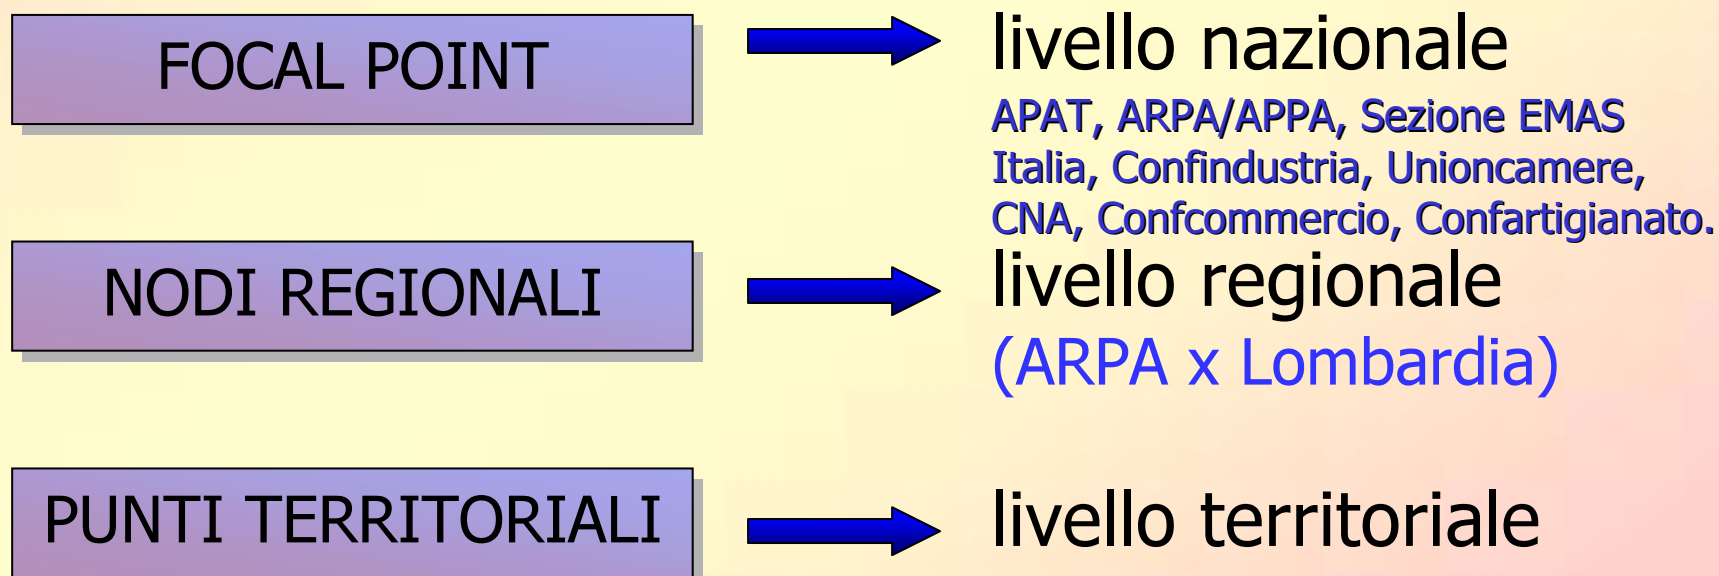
FOCAL POINT

livello nazionale

APAT, ARPA/APPA, Sezione EMAS Italia, Confindustria, Unioncamere, CNA, Confcommercio, Confartigianato.

NODI REGIONALI

livello regionale

(ARPA x Lombardia)

PUNTI TERRITORIALI

livello territoriale